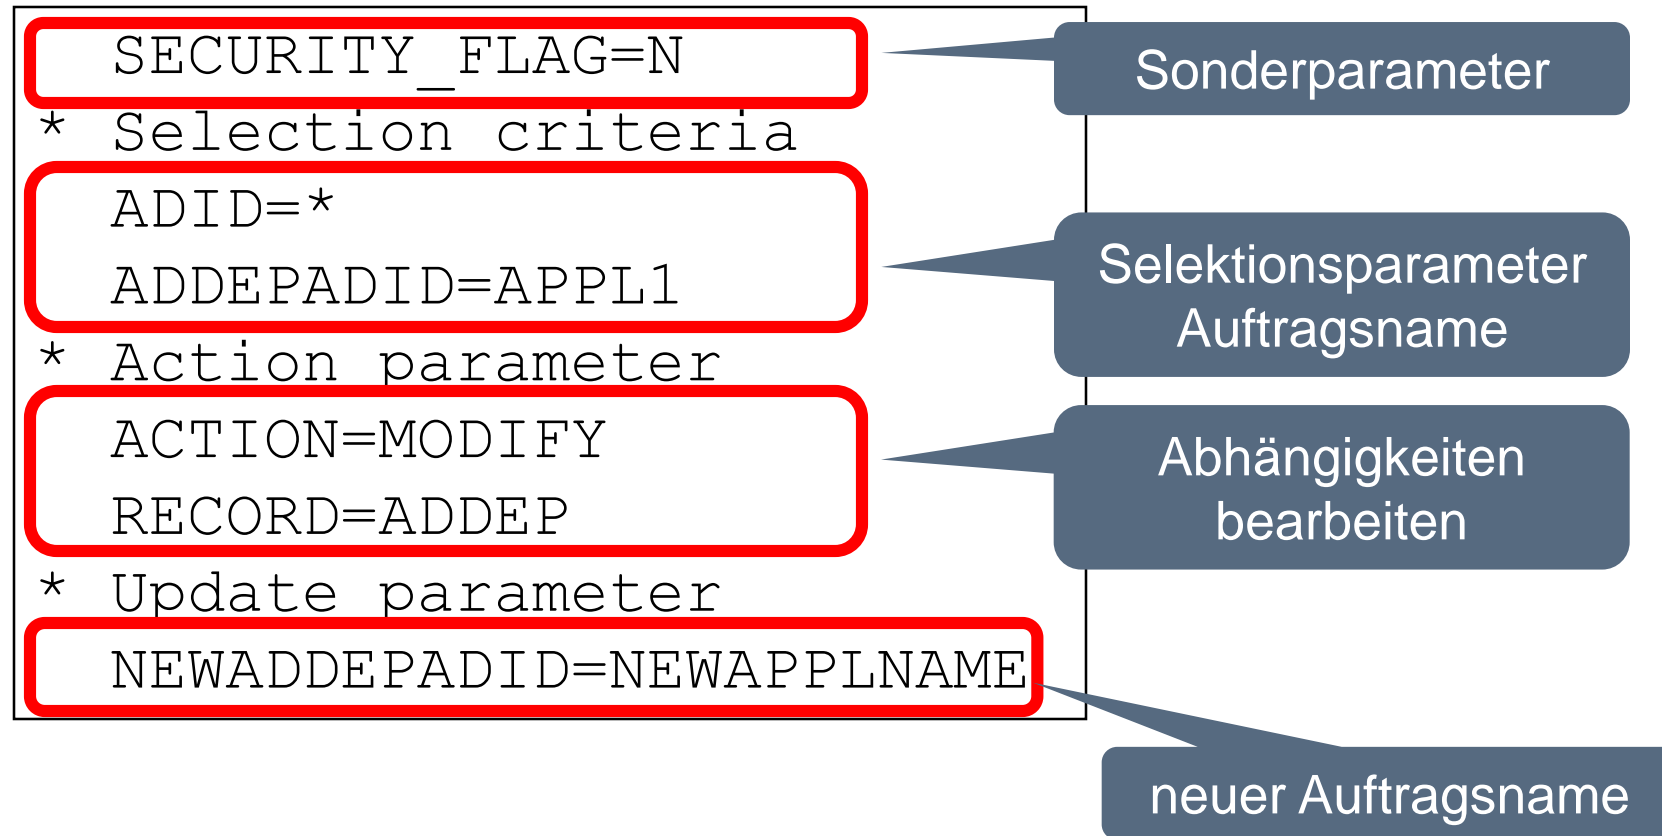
SECURITY_FLAG=N
* Selection criteria
ADID=*
ADDEPADID=APPL1
* Action parameter
ACTION=MODIFY
RECORD=ADDEP
* Update parameter
NEWADDEPADID=NEWAPPLNAME

Sonderparameter

Selektionsparameter Auftragsname

Abhängigkeiten bearbeiten

neuer Auftragsname